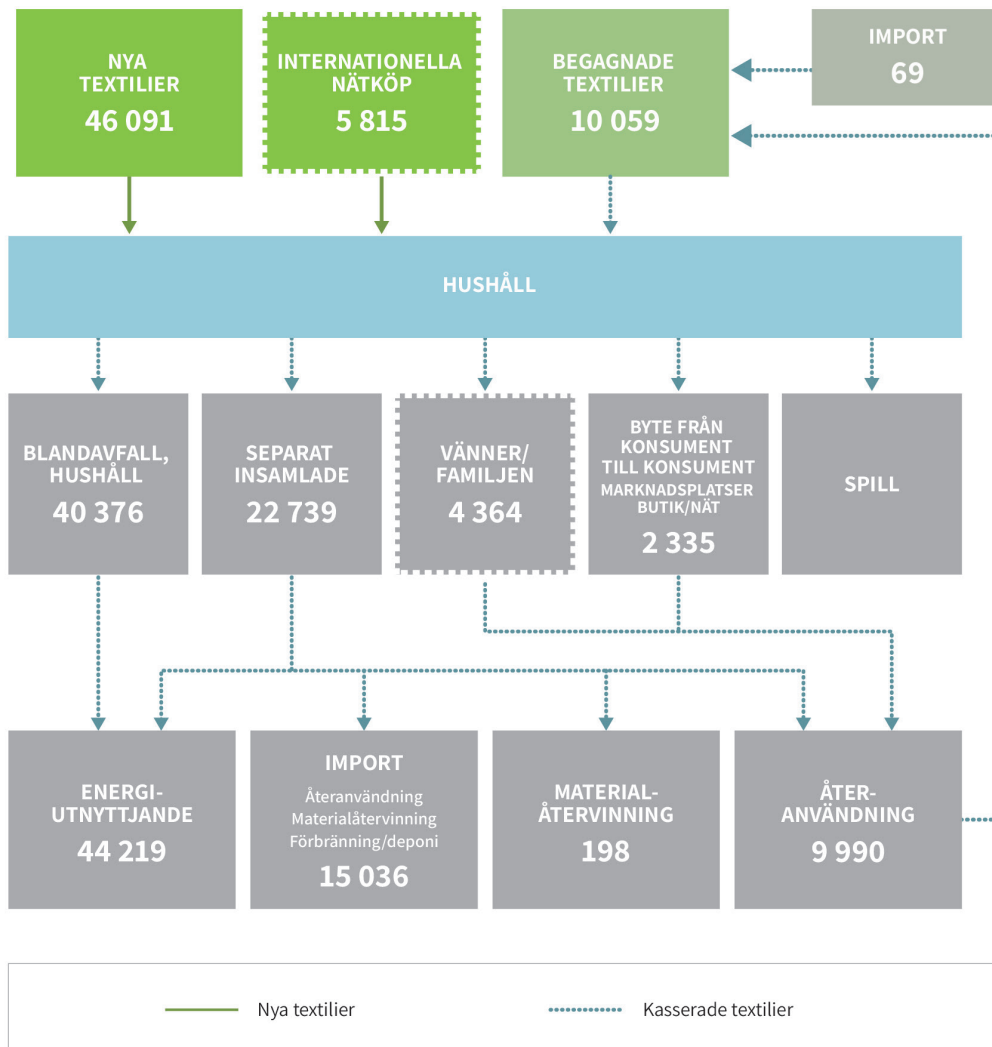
NYA TEXTILIER
46 091

INTERNATIONELLA NÄTKÖP
5 815

BEGAGNADE TEXTILIER
10 059

IMPORT
69

HUSHÅLL

BLANDAVFALL, HUSHÅLL
40 376

SEPARAT INSAMLADE
22 739

VÄNNER/ FAMILJEN
4 364

BYTE FRÅN KONSUMENT TILL KONSUMENT
MARKNADSPLATSER BUTIK/NÄT
2 335

SPILL

ENERGI-UTNYTTJANDE
44 219

IMPORT
Återanvändning
Materialåtervinning
Förbränning/deponi
15 036

MATERIAL-ÅTERVINNING
198

ÅTER-ANVÄNDNING
9 990

Nya textilier
Kasserade textilier